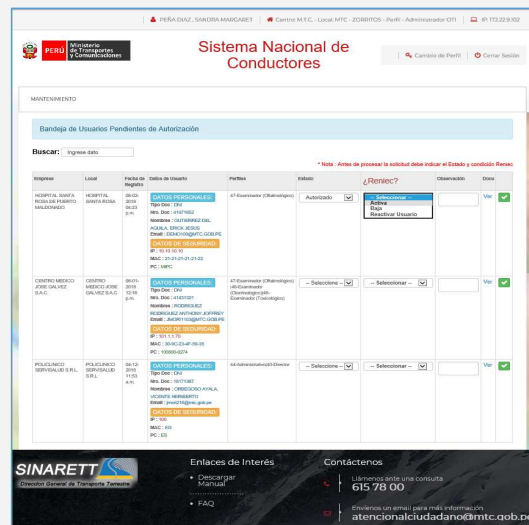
PEÑA DIAZ, SANDRA MARGARET | Centro M.T.C. - Local: MTC - ZORRITOS - Perfil: Administrador OTI | IP: 172.22.9.102

PERÚ Ministerio de Transportes y Comunicaciones

Sistema Nacional de Conductores

Cambio de Perfil | Cerrar Sesión

MANTENIMIENTO

Bandeja de Usuarios Pendientes de Autorización

Buscar: Ingrese dato

* Nota : Antes de procesar la solicitud debe indicar el Estado y condición Reniec

| Empresa | Local | Fecha de Registro | Datos de Usuario | Perfiles | Estado | ¿Reniec? | Observación | Docs | |
|---|---|---|---|---|---|---|---|---|---|
| HOSPITAL SANTA ROSA DE PUERTO MALDONADO | HOSPITAL SANTA ROSA | 08-02-2019 08:23 p.m. | DATOS PERSONALES: Tipo Doc : DNI Nro. Doc : 41674552 Nombres : GUTIERREZ DEL AGUILA, ERICK JESUS Email : DENICH00@MTC.GOB.PE DATOS DE SEGURIDAD: IP : 10.10.10.10 MAC : 31-21-21-31-21-22 PC : MIPC | 47-Examinador (Oftalmológico) | Autorizado | -- Seleccionar -- Activo Baja Reactivar Usuario | | Ver | |
| CENTRO MEDICO JOSE GALVEZ S.A.C. | CENTRO MEDICO JOSE GALVEZ S.A.C. | 06-01-2019 12:16 p.m. | DATOS PERSONALES: Tipo Doc : DNI Nro. Doc : 41451321 Nombres : RODRIGUEZ RODRIGUEZ ANTHONY JOFFREY Email : JMORI103@MTC.GOB.PE DATOS DE SEGURIDAD: IP : 101.1.1.70 MAC : 30-9C-23-4F-39-35 PC : 100000-0274 | 47-Examinador (Oftalmológico) 48-Examinador (Otorrinolaringológico) Examinador (Toxicológico) | -- Seleccione -- | -- Seleccionar -- | | Ver | |
| POLICLINICO SERVISALUD S.R.L. | POLICLINICO SERVISALUD S.R.L. | 04-12-2018 11:53 a.m. | DATOS PERSONALES: Tipo Doc : DNI Nro. Doc : 18171087 Nombres : OBREGOSO AYALA, VICENTE HERIBERTO Email : jrosel218@mtc.gob.pe DATOS DE SEGURIDAD: IP : 100 MAC : 100 PC : 03 | 64-Administrativo|63-Director | -- Seleccione -- | -- Seleccionar -- | | Ver | |

SINARETT Dirección General de Transporte Terrestre

Enlaces de Interés
• Descargar Manual
• FAQ

Contáctenos
Llámenos ante una consulta
615 78 00
Envíenos un email para más información
atencionalciudadano@mtc.gob.pe